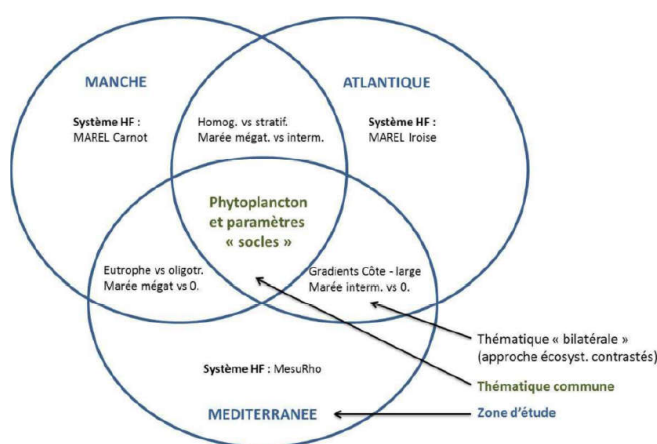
MANCHE

Système HF :
MAREL Carnot

Homog. vs stratif.
Marée mégat. vs interm.

ATLANTIQUE

Système HF :
MAREL Iroise

Phytoplancton et paramètres « socles »

Eutrophe vs oligotr.
Marée mégat vs 0.

Gradients Côte - large
Marée interm. vs 0.

Thématique « bilatérale »
(approche écosyst. contrastés)

Système HF : MesuRho

Thématique commune

MEDITERRANEE

Zone d'étude